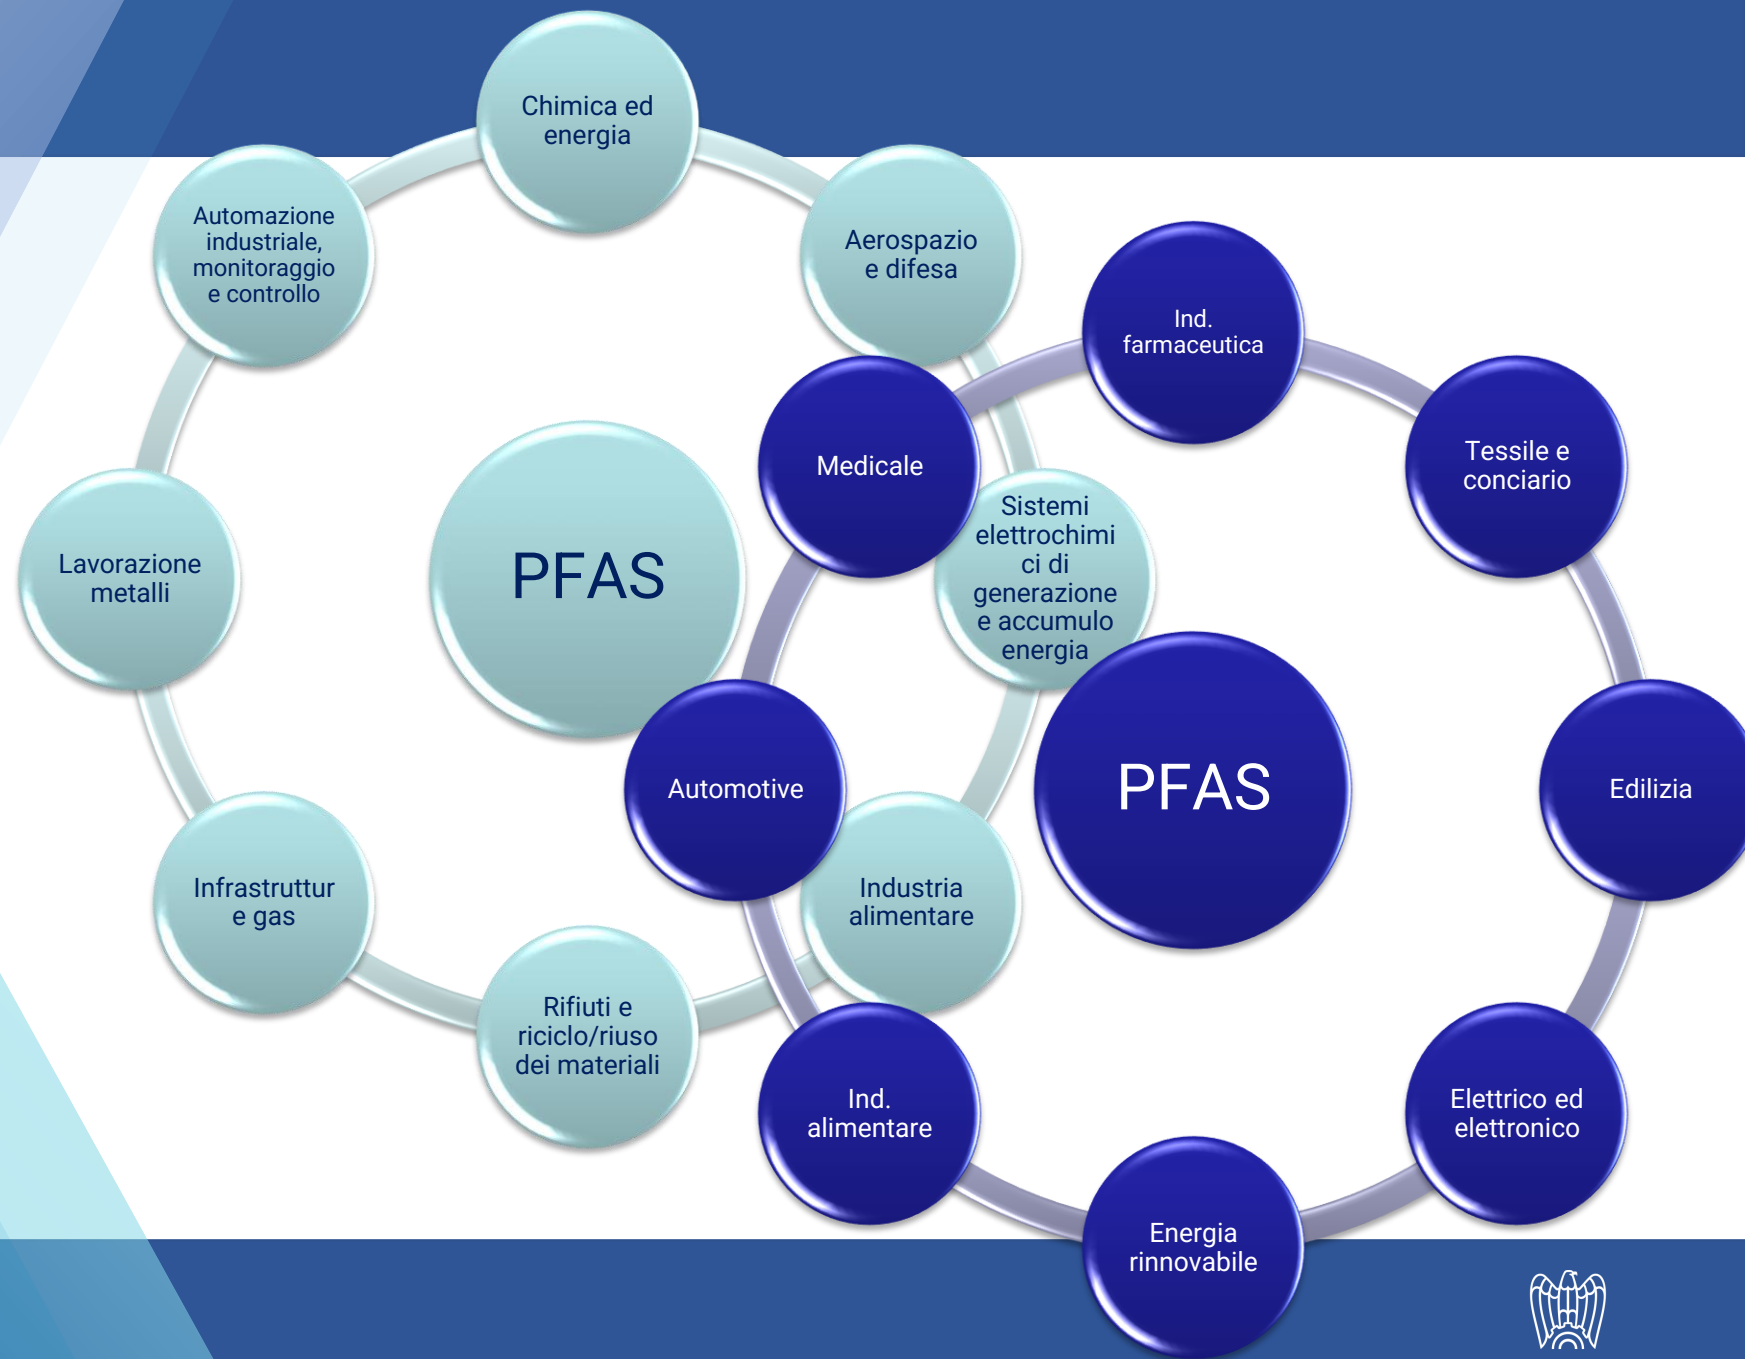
Chimica ed energia

Aerospazio e difesa

Automazione industriale, monitoraggio e controllo

Lavorazione metalli

PFAS

Infrastruttur e gas

Rifiuti e riciclo/riuso dei materiali

Industria alimentare

Sistemi elettrochimici di generazione e accumulo energia

Medicale

Ind. farmaceutica

Tessile e conciario

Edilizia

Elettrico ed elettronico

Energia rinnovabile

Ind. alimentare

Automotive

PFAS